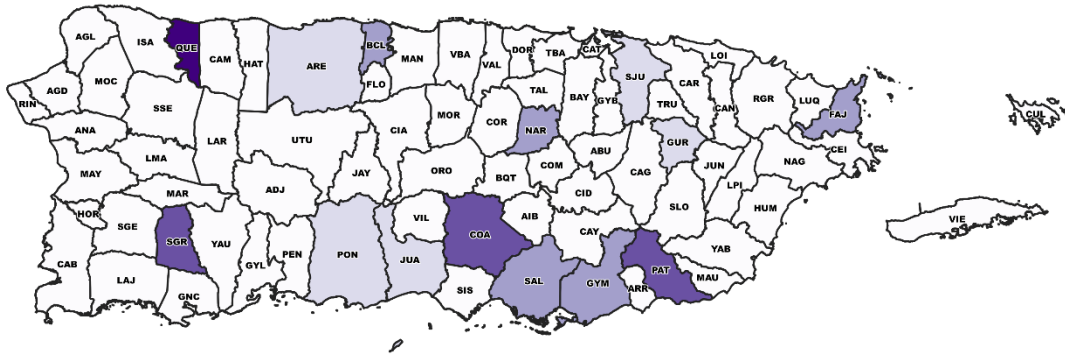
AGL
ISA
QUE
CAM
HAT
ARE
BCL
MAN
VBA
DOR
TBA
CAT
LOI
VAL
SJU
CAR
RIN
AGD
MOC
FLO
TAL
GYB
LUQ
FAJ
SSE
BAY
TRU
CAN
RGR
CUL
ANA
LAR
UTU
CIA
MOR
COR
NAR
GUR
CEI
LMA
ABU
NAG
MAY
COM
JUN
MAR
ADJ
JAY
ORO
BQT
CID
CAG
LPI
SLO
HUM
HOR
SGE
SGR
YAU
VIL
COA
AIB
CAY
VIE
YAB
PEN
PON
JUA
PAT
CAB
GYL
SAL
MAU
LAJ
GYM
SIS
ARR
GNC